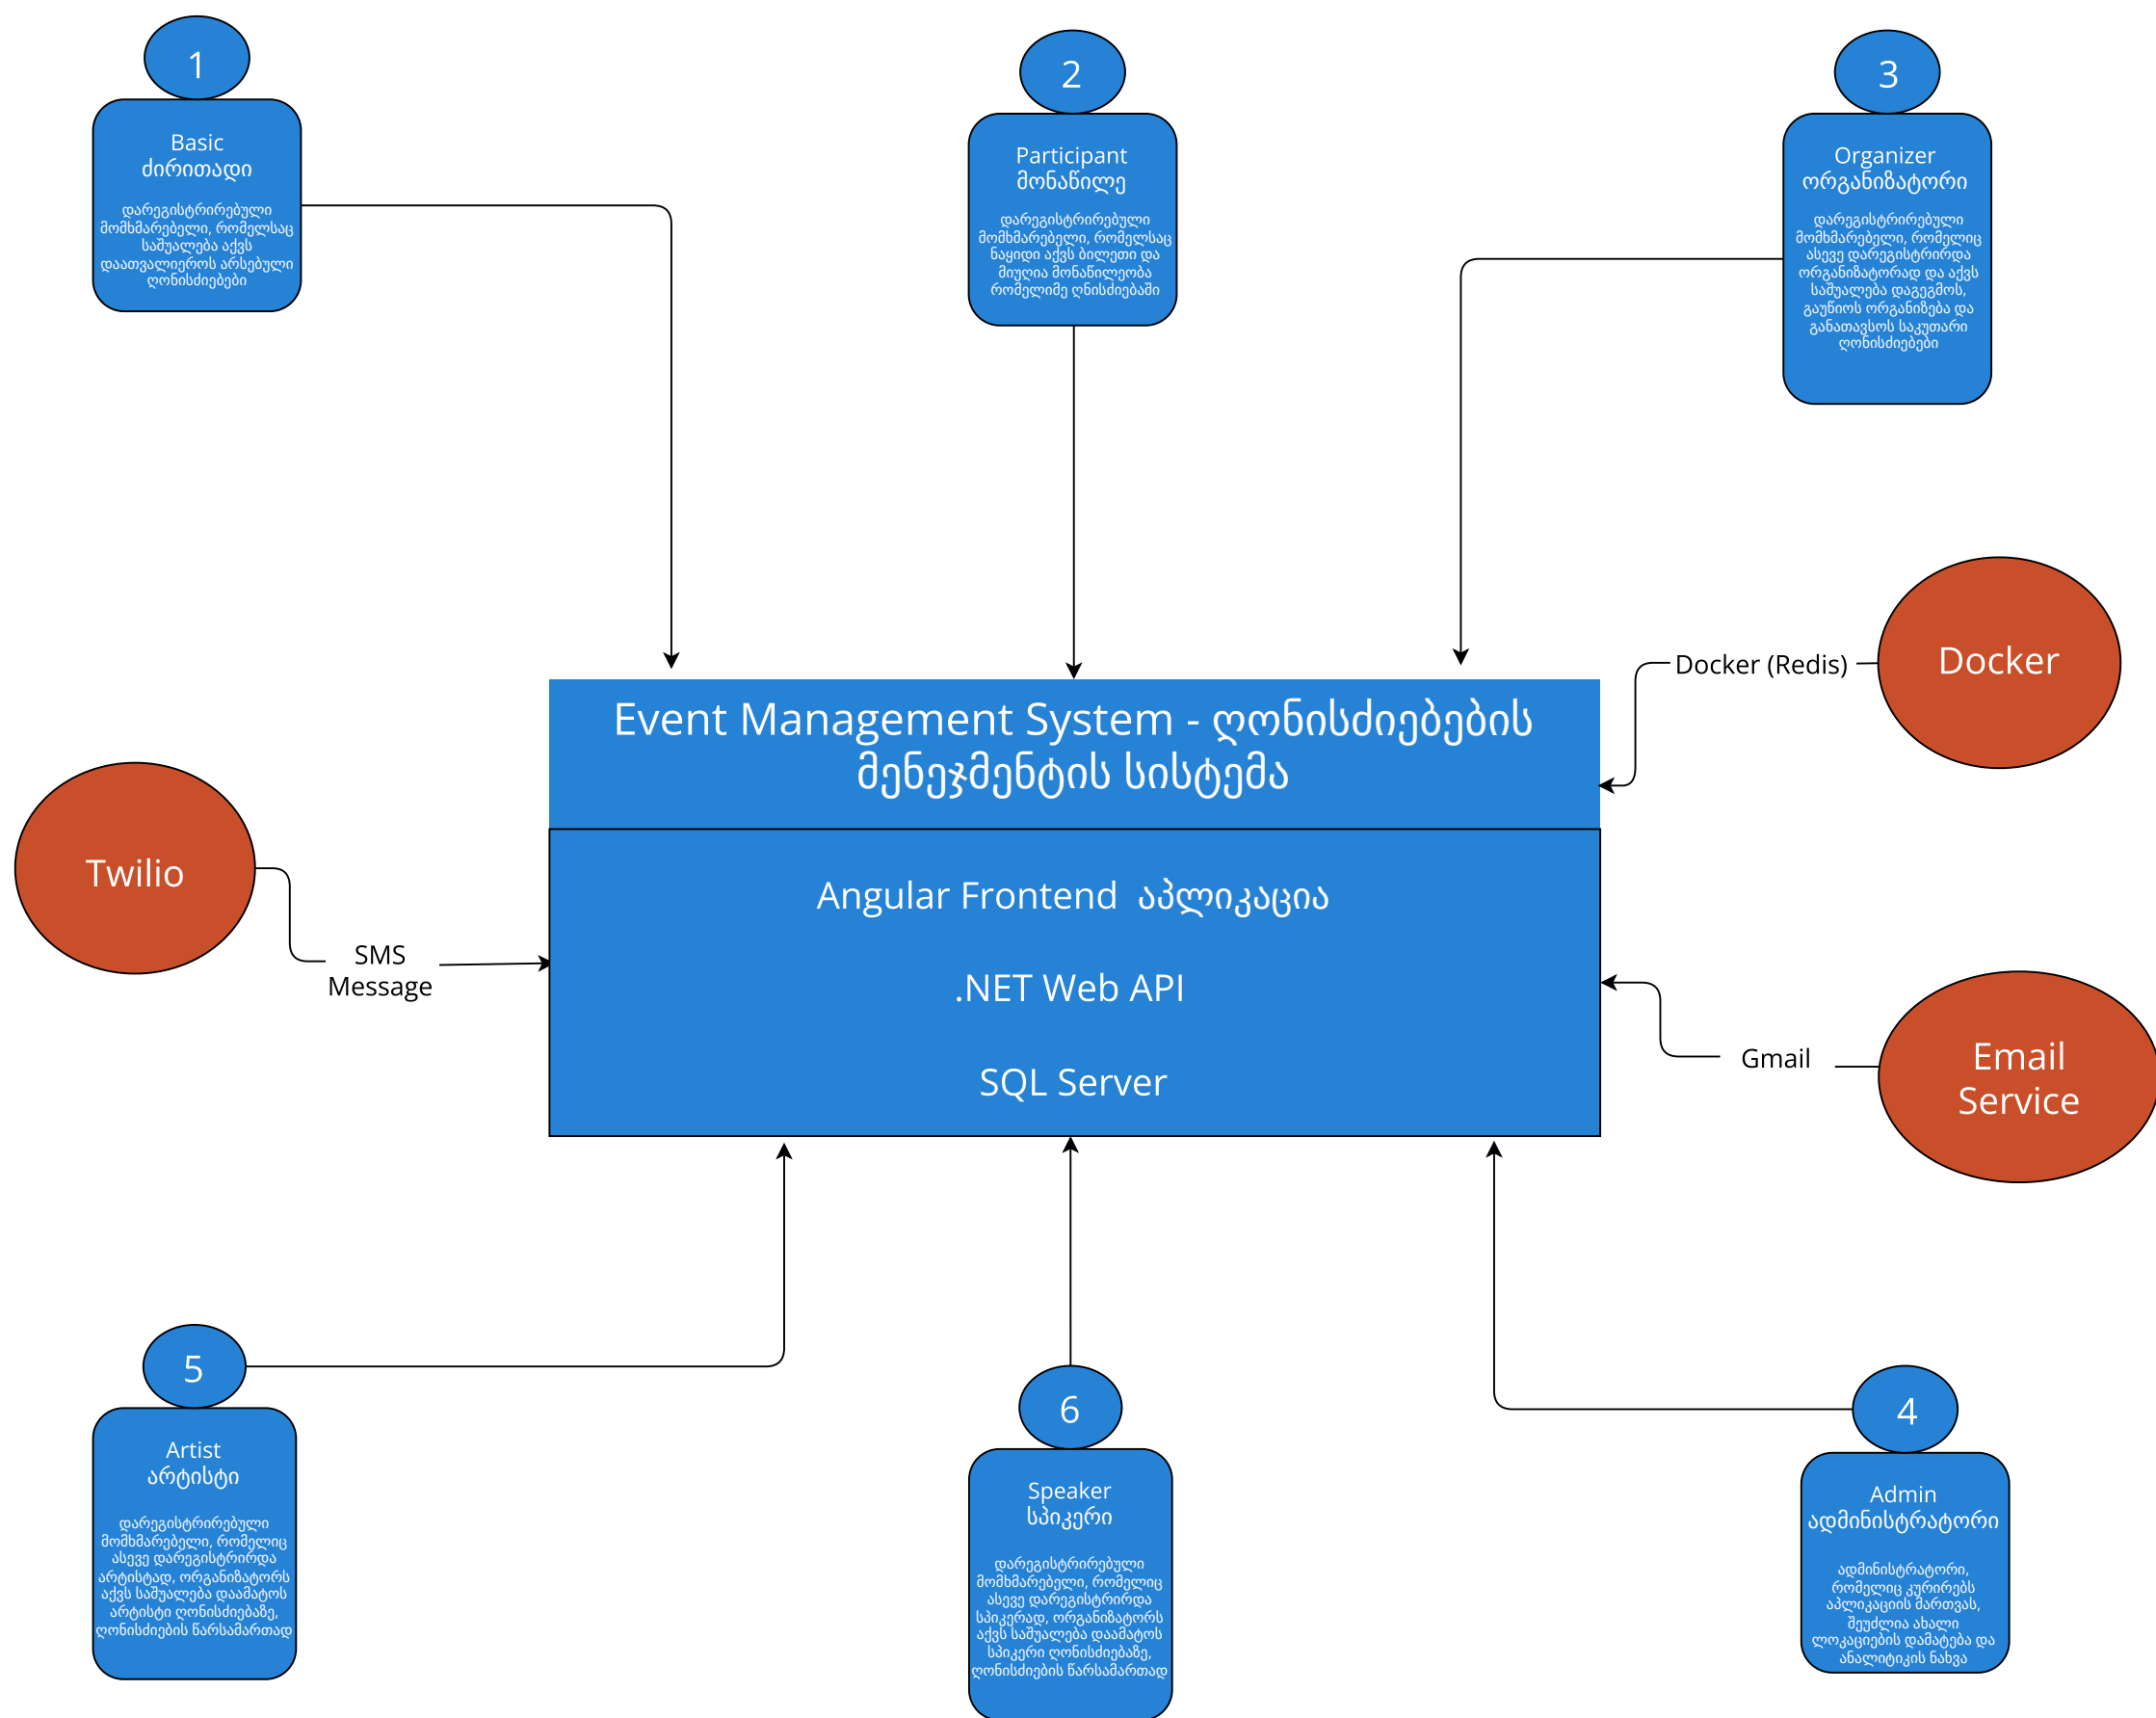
1

Basic
ძირითადი

დარეგისტრირებული მომხმარებელი, რომელსაც საშუალება აქვს დაათვალიეროს არსებული ღონისძიებები

2

Participant
მონაწილე

დარეგისტრირებული მომხმარებელი, რომელსაც ნაყიდი აქვს ბილეთი და მიუღია მონაწილეობა რომელიმე ღნისძიებაში

3

Organizer
ორგანიზატორი

დარეგისტრირებული მომხმარებელი, რომელიც ასევე დარეგისტრირდა ორგანიზატორად და აქვს საშუალება დაგეგმოს, გაუწიოს ორგანიზება და განათავსოს საკუთარი ღონისძიებები

Docker

Docker (Redis)

Event Management System - ღონისძიებების მენეჯმენტის სისტემა

Angular Frontend აპლიკაცია

.NET Web API

SQL Server

Twilio

SMS Message

Gmail

Email Service

5

Artist
არტისტი

დარეგისტრირებული მომხმარებელი, რომელიც ასევე დარეგისტრირდა არტისტად, ორგანიზატორს აქვს საშუალება დაამატოს არტისტი ღონისძიებაზე, ღონისძიების წარსამართად

6

Speaker
სპიკერი

დარეგისტრირებული მომხმარებელი, რომელიც ასევე დარეგისტრირდა სპიკერად, ორგანიზატორს აქვს საშუალება დაამატოს სპიკერი ღონისძიებაზე, ღონისძიების წარსამართად

4

Admin
ადმინისტრატორი

ადმინისტრატორი, რომელიც კურირებს აპლიკაციის მართვას, შეუძლია ახალი ლოკაციების დამატება და ანალიტიკის ნახვა